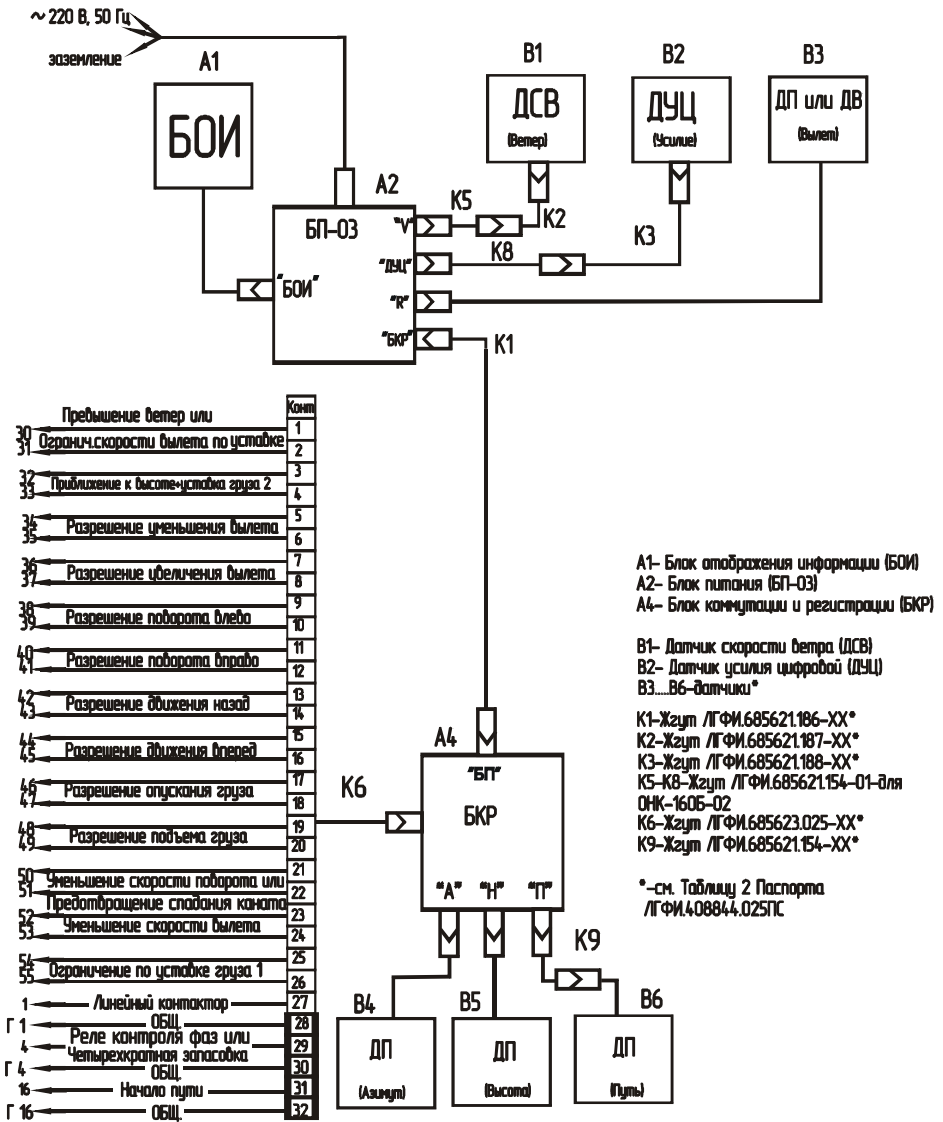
~ 220 В, 50 Гц
заземление

A1
БОИ

A2
БП-03
"V"
"ДУЦ"
"R"
"БОИ"
"БКР"

K5
K2
K8
K3
K1

B1
ДСВ
(Ветер)

B2
ДУЦ
(Усилие)

B3
ДП или ДВ
(Вылет)

Конт
30 31 Превышение ветер или Огранич.скорости вылета по уставке 1 2
32 33 Приближение к высоте+уставка груза 2 3 4
34 35 Разрешение уменьшения вылета 5 6
36 37 Разрешение увеличения вылета 7 8
38 39 Разрешение поворота влево 9 10
40 41 Разрешение поворота вправо 11 12
42 43 Разрешение движения назад 13 14
44 45 Разрешение движения вперед 15 16
46 47 Разрешение опускания груза 17 18
48 49 Разрешение подъема груза 19 20
50 51 Уменьшение скорости поворота или Предотвращение спадания каната 21 22
52 53 Уменьшение скорости вылета 23 24
54 55 Ограничение по уставке груза 1 25 26
1 Линейный контактор 27
Г 1 ОБЩ. 28
4 Реле контроля фаз или Четырехкратная запасовка 29
Г 4 ОБЩ. 30
16 Начало пути 31
Г 16 ОБЩ. 32

K6

A4
"БП"
БКР
"A" "H" "П"

K9

B4
ДП
(Азимут)

B5
ДП
(Высота)

B6
ДП
(Путь)

A1- Блок отображения информации (БОИ)
A2- Блок питания (БП-03)
A4- Блок коммутации и регистрации (БКР)

B1- Датчик скорости ветра (ДСВ)
B2- Датчик усилия цифровой (ДУЦ)
B3.....B6-датчики*

K1-Жгут ЛГФИ.685621.186-XX*
K2-Жгут ЛГФИ.685621.187-XX*
K3-Жгут ЛГФИ.685621.188-XX*
K5-K8-Жгут ЛГФИ.685621.154-01-для ОНК-160Б-02
K6-Жгут ЛГФИ.685623.025-XX*
K9-Жгут ЛГФИ.685621.154-XX*

*-см. Таблицу 2 Паспорта ЛГФИ.408844.025ПС